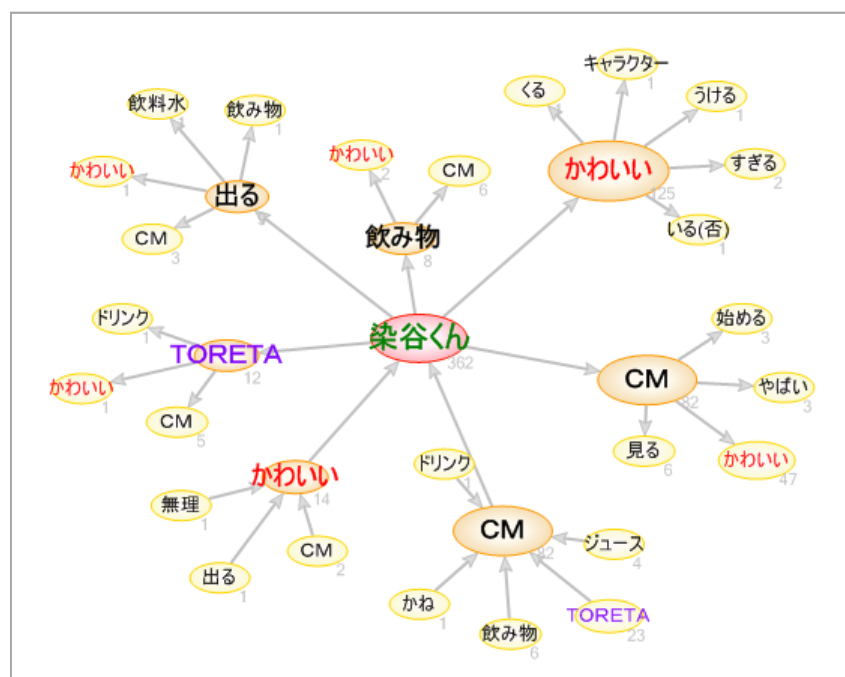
キャラクター
1
くる
1
うける
1
飲料水
1
飲み物
1
かわいい
2
CM
6
かわいい
125
すぎる
2
かわいい
1
出る
5
CM
3
飲み物
8
いる(否)
1
ドリンク
1
染谷くん
362
始める
3
TORETA
12
CM
32
やばい
3
かわいい
1
CM
5
見る
6
かわいい
47
ドリンク
1
かわいい
14
無理
1
CM
32
ジュース
4
CM
2
出る
1
かね
1
飲み物
6
TORETA
23